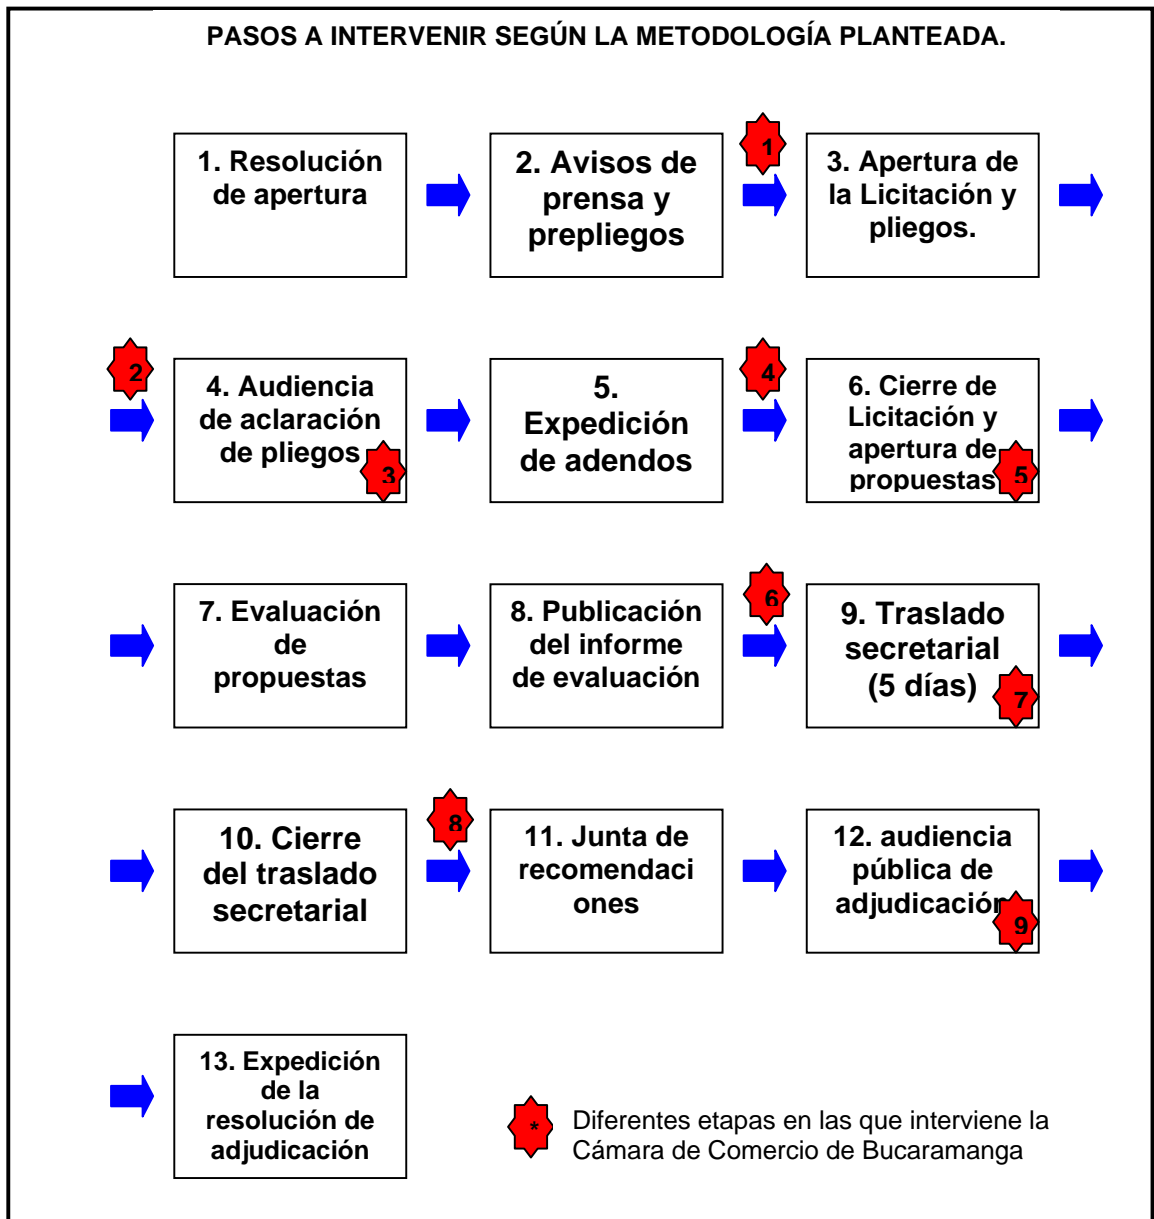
PASOS A INTERVENIR SEGÚN LA METODOLOGÍA PLANTEADA.

1. Resolución de apertura

2. Avisos de prensa y prepliegos

1

3. Apertura de la Licitación y pliegos.

2

4. Audiencia de aclaración de pliegos

3

5. Expedición de adendos

4

6. Cierre de Licitación y apertura de propuestas

5

7. Evaluación de propuestas

8. Publicación del informe de evaluación

6

9. Traslado secretarial (5 días)

7

10. Cierre del traslado secretarial

8

11. Junta de recomendaciones

12. audiencia pública de adjudicación

9

13. Expedición de la resolución de adjudicación

*

Diferentes etapas en las que interviene la Cámara de Comercio de Bucaramanga